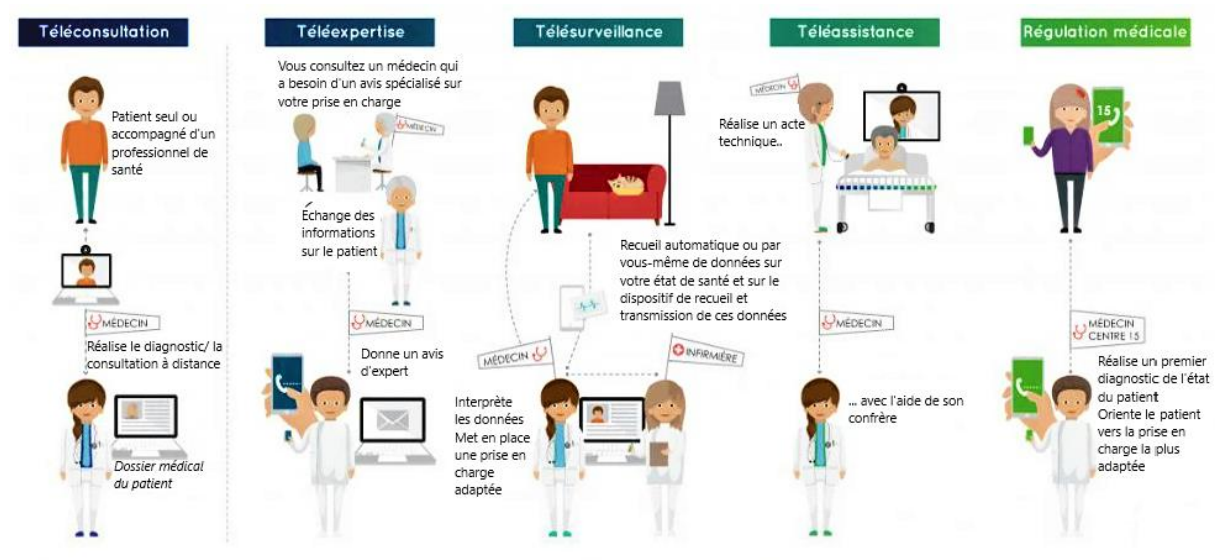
Téléconsultation

Patient seul ou accompagné d'un professionnel de santé

MÉDECIN

Réalise le diagnostic/ la consultation à distance

Dossier médical du patient

Téléexpertise

Vous consultez un médecin qui a besoin d'un avis spécialisé sur votre prise en charge

MÉDECIN

Échange des informations sur le patient

MÉDECIN

Donne un avis d'expert

Télésurveillance

Recueil automatique ou par vous-même de données sur votre état de santé et sur le dispositif de recueil et transmission de ces données

MÉDECIN

INFIRMIÈRE

Interprète les données
Met en place une prise en charge adaptée

Téléassistance

MÉDECIN

Réalise un acte technique..

MÉDECIN

... avec l'aide de son confrère

Régulation médicale

15

MÉDECIN CENTRE 15

Réalise un premier diagnostic de l'état du patient
Oriente le patient vers la prise en charge la plus adaptée